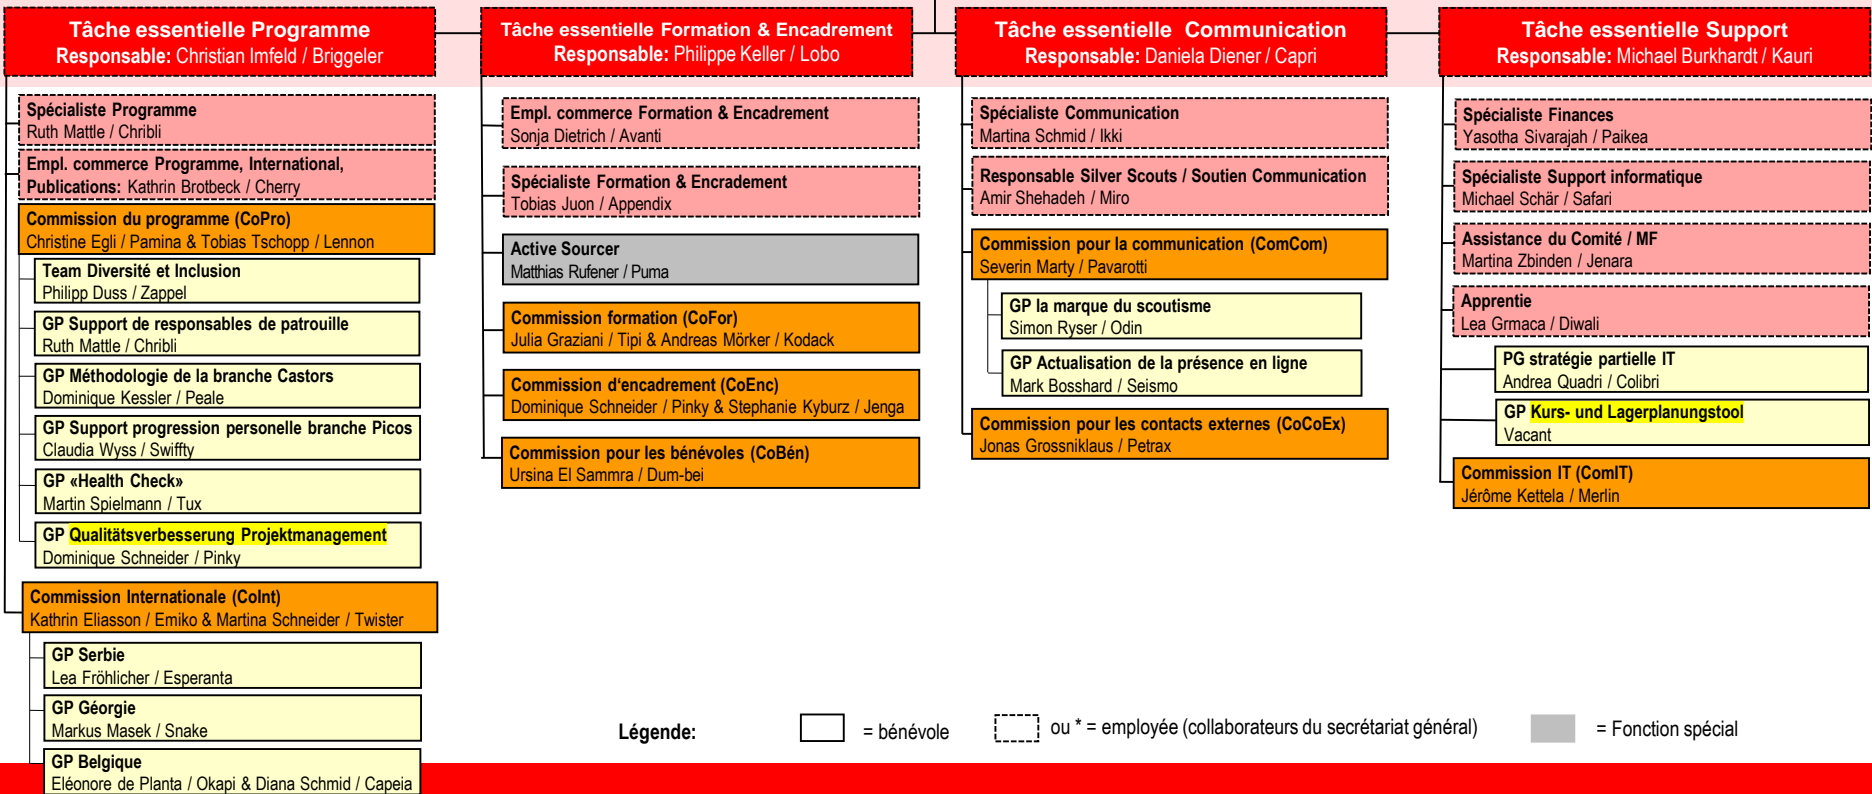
Tâche essentielle Programme
Responsable: Christian Imfeld / Briggeler

Spécialiste Programme
Ruth Mattle / Chribli

Empl. commerce Programme, International, Publications: Kathrin Brotbeck / Cherry

Commission du programme (CoPro)
Christine Egli / Pamina & Tobias Tschopp / Lennon

Team Diversité et Inclusion
Philipp Duss / Zappel

GP Support de responsables de patrouille
Ruth Mattle / Chribli

GP Méthodologie de la branche Castors
Dominique Kessler / Peale

GP Support progression personelle branche Picos
Claudia Wyss / Swiffty

GP «Health Check»
Martin Spielmann / Tux

GP Qualitätsverbesserung Projektmanagement
Dominique Schneider / Pinky

Commission Internationale (CoInt)
Kathrin Eliasson / Emiko & Martina Schneider / Twister

GP Serbie
Lea Fröhlicher / Esperanta

GP Géorgie
Markus Masek / Snake

GP Belgique
Eléonore de Planta / Okapi & Diana Schmid / Capeia

Tâche essentielle Formation & Encadrement
Responsable: Philippe Keller / Lobo

Empl. commerce Formation & Encadrement
Sonja Dietrich / Avanti

Spécialiste Formation & Encadrement
Tobias Juon / Appendix

Active Sourcer
Matthias Rufener / Puma

Commission formation (CoFor)
Julia Graziani / Tipi & Andreas Mörker / Kodack

Commission d'encadrement (CoEnc)
Dominique Schneider / Pinky & Stephanie Kyburz / Jenga

Commission pour les bénévoles (CoBén)
Ursina El Sammra / Dum-bei

Tâche essentielle Communication
Responsable: Daniela Diener / Capri

Spécialiste Communication
Martina Schmid / Ikki

Responsable Silver Scouts / Soutien Communication
Amir Shehadeh / Miro

Commission pour la communication (ComCom)
Severin Marty / Pavarotti

GP la marque du scoutisme
Simon Ryser / Odin

GP Actualisation de la présence en ligne
Mark Bosshard / Seismo

Commission pour les contacts externes (CoCoEx)
Jonas Grossniklaus / Petrax

Tâche essentielle Support
Responsable: Michael Burkhardt / Kauri

Spécialiste Finances
Yasotha Sivarajah / Paikea

Spécialiste Support informatique
Michael Schär / Safari

Assistance du Comité / MF
Martina Zbinden / Jenara

Apprentie
Lea Grmaca / Diwali

PG stratégie partielle IT
Andrea Quadri / Colibri

GP Kurs- und Lagerplanungstool
Vacant

Commission IT (ComIT)
Jérôme Kettela / Merlin

Légende: = bénévole ou * = employée (collaborateurs du secrétariat général) = Fonction spécial